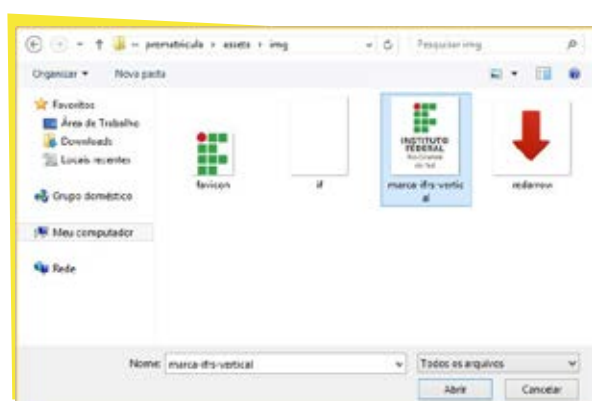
« prematricula › assets › img
Pesquisar img
Organizar ▾ Nova pasta
Favoritos
Área de Trabalho
Downloads
Locais recentes
Grupo doméstico
Meu computador
Rede
favicon
if
INSTITUTO FEDERAL
Rio Grande do Sul
marca-ifrs-vertical
redarrow
Nome: marca-ifrs-vertical
Todos os arquivos
Abrir
Cancelar